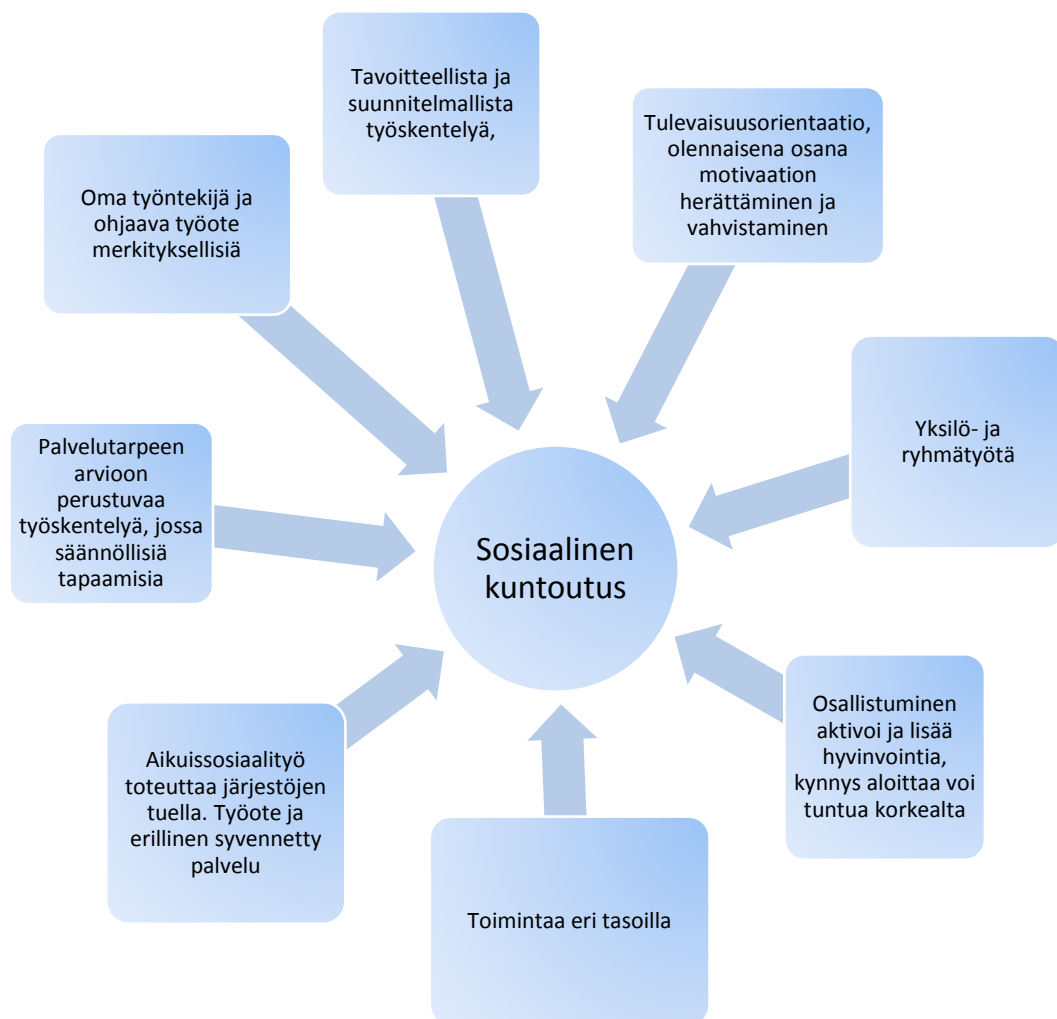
Tavoitteellista ja suunnitelmallista työskentelyä,

Tulevaisuusorientaatio, olennaisena osana motivaation herättäminen ja vahvistaminen

Oma työntekijä ja ohjaava työote merkityksellisiä

Yksilö- ja ryhmätyötä

Palvelutarpeen arvioon perustuvaa työskentelyä, jossa säännöllisiä tapaamisia

Sosiaalinen kuntoutus

Osallistuminen aktivoi ja lisää hyvinvointia, kynnys aloittaa voi tuntua korkealta

Aikuissosiaalityö toteuttaa järjestöjen tuella. Työote ja erillinen syvennetty palvelu

Toimintaa eri tasoilla